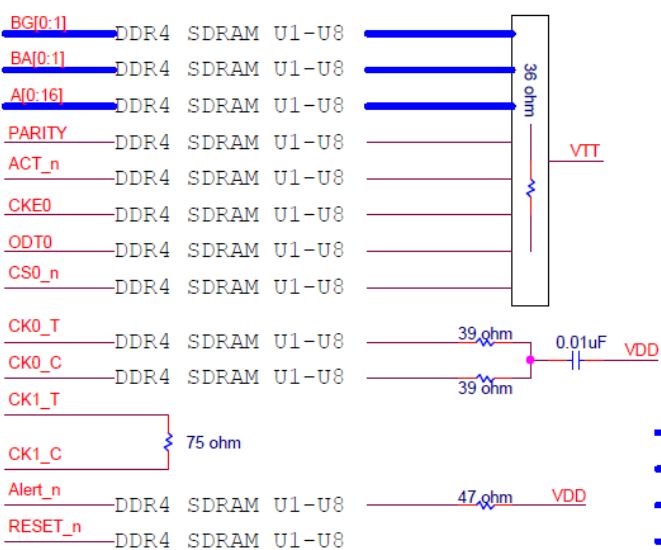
BG[0:1] DDR4 SDRAM U1-U8
BA[0:1] DDR4 SDRAM U1-U8
A[0:16] DDR4 SDRAM U1-U8
PARITY DDR4 SDRAM U1-U8
ACT_n DDR4 SDRAM U1-U8
CKE0 DDR4 SDRAM U1-U8
ODT0 DDR4 SDRAM U1-U8
CS0_n DDR4 SDRAM U1-U8

36 ohm

VTT

CK0_T DDR4 SDRAM U1-U8
CK0_C DDR4 SDRAM U1-U8

39 ohm
39 ohm
0.01uF
VDD

CK1_T
CK1_C
75 ohm

Alert_n DDR4 SDRAM U1-U8
47 ohm
VDD
RESET_n DDR4 SDRAM U1-U8